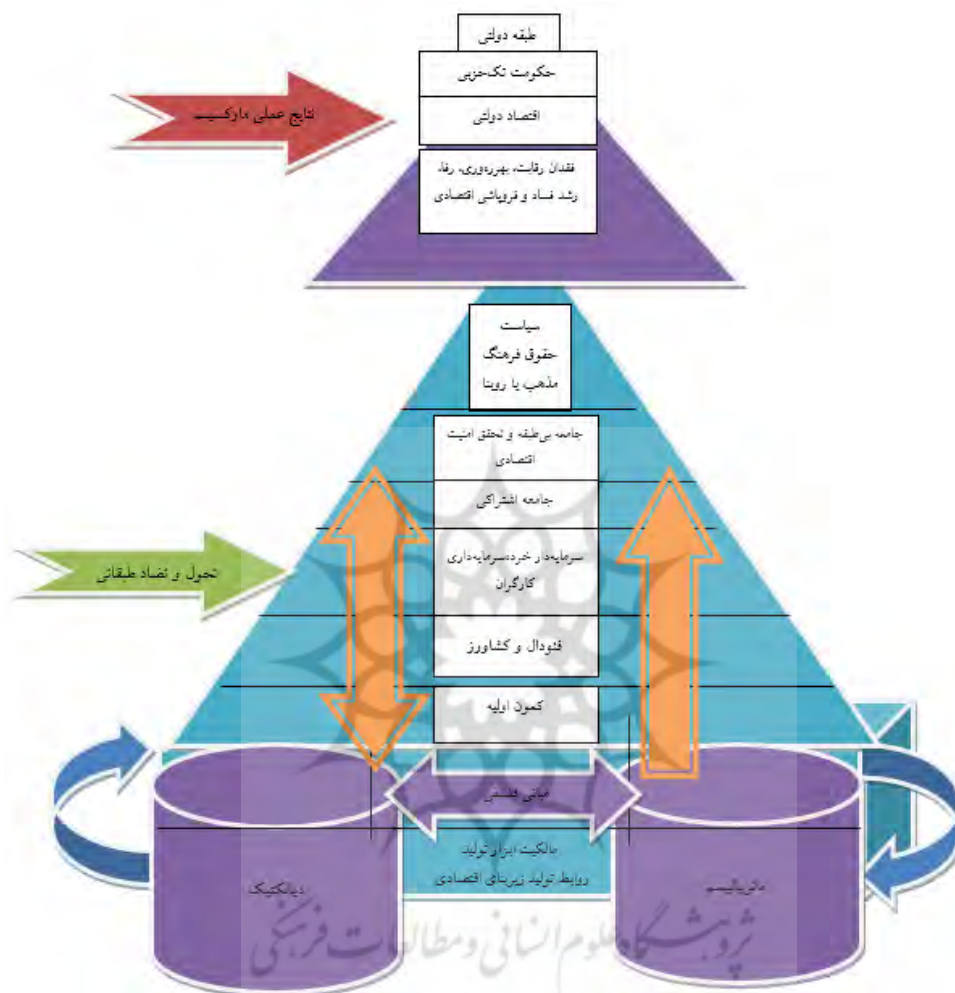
طبقه دولتی

حکومت تک‌حزبی

اقتصاد دولتی

نتایج عملی مارکسیسم

فقدان رقابت، بهره‌وری، رفاه، رشد فساد و فروپاشی اقتصادی

سیاست
حقوق فرهنگ
مذهب یا روبنا

جامعه بی‌طبقه و تحقق امنیت اقتصادی

جامعه اشتراکی

سرمایه‌دار خرده‌سرمایه‌داری کارگران

تحول و تضاد طبقاتی

فئودال و کشاورز

کمون اولیه

مبانی فلسفی

مالکیت ابزار تولید
روابط تولید زیربنای اقتصادی

دیالکتیک

ماتریالیسم

پژوهشگاه علوم انسانی و مطالعات فرهنگی